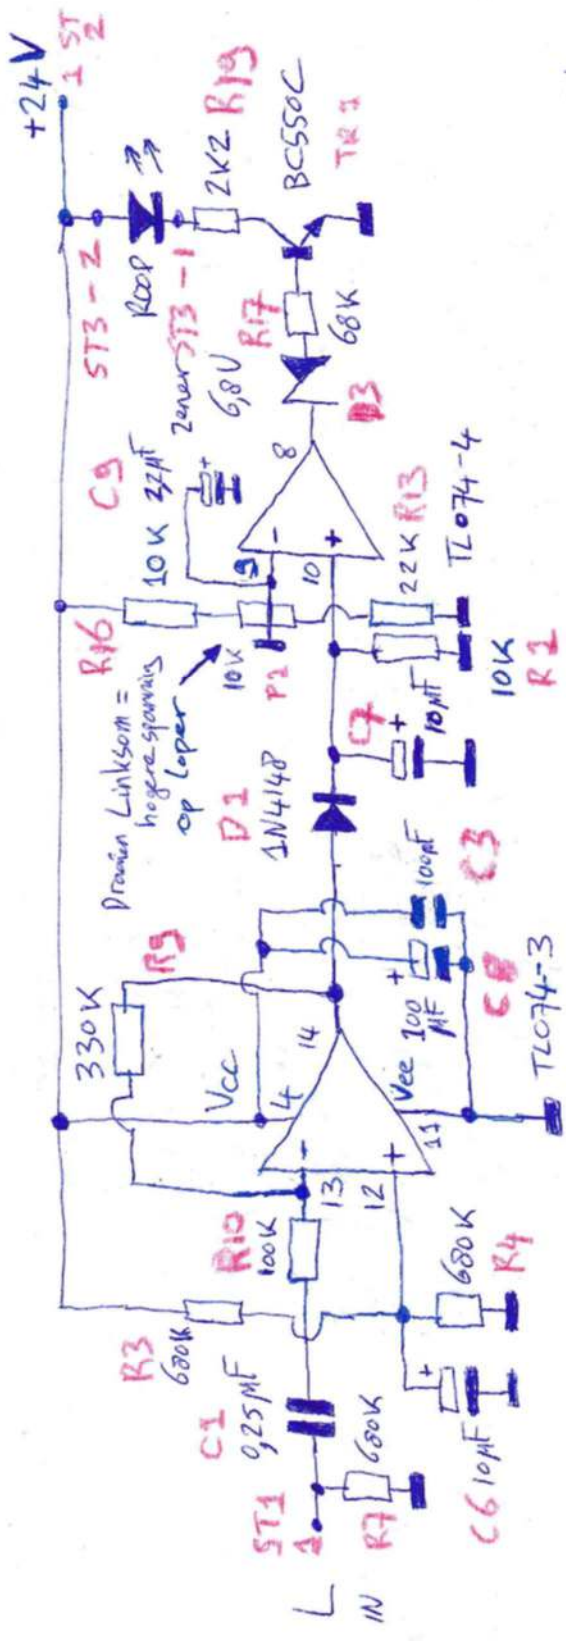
+24V
1 ST 2
R19
2K2
BC550C
TR1
ST3 - 2
ROOD
ST3 - 1
zener
6,8U
R17
68K
D3
C9
22µF
10K
8
9
10
R13
22K
TL074 - 4
R16
Draaien Linksom = hogere spanning op Loper
10K
P1
10K
R1
C4
10µF
D1
1N4148
100pF
C3
R9
330K
Vcc
4
14
100 µF
C8
TL074-3
Vee
11
13
12
R10
100K
680K
R4
R3
680K
C1
0,25µF
680K
C6 10µF
ST1
A
R7
L
IN